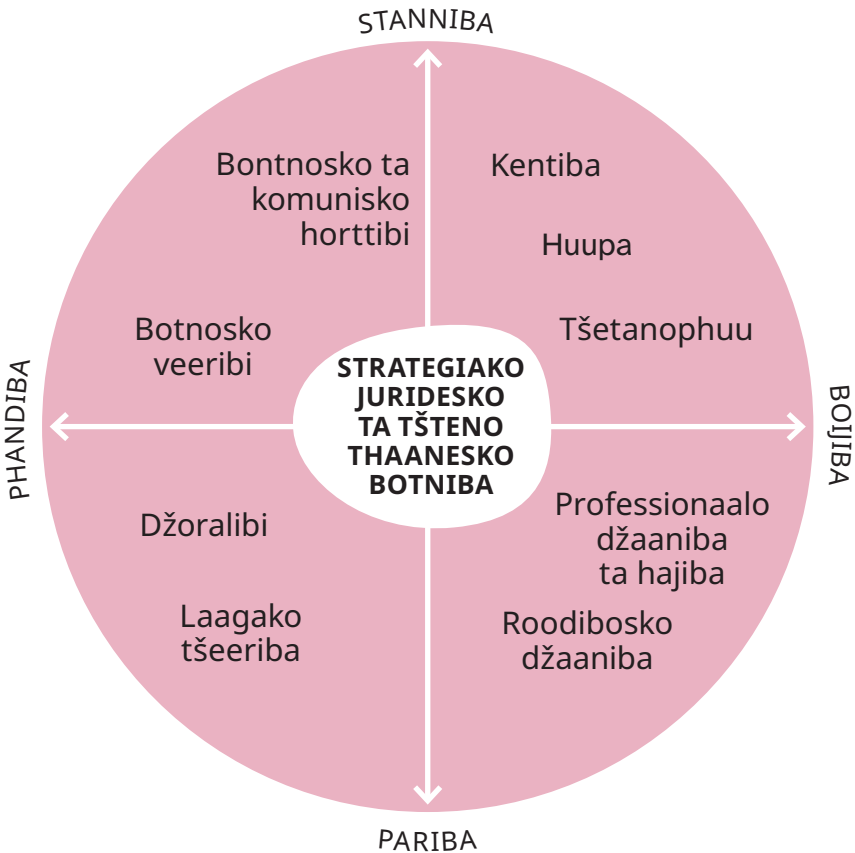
STANNIBA

Bontnosko ta komunisko horttibi

Kentiba

Huupa

Botnosko veeribi

Tšetanophuu

PHANDIBA

STRATEGIAKO JURIDESKO TA TŠTENO THAANESKO BOTNIBA

BOJJIBA

Džoralibi

Professionaalo džaaniba ta hajiba

Laagako tšeeriba

Roodibosko džaaniba

PARIBA